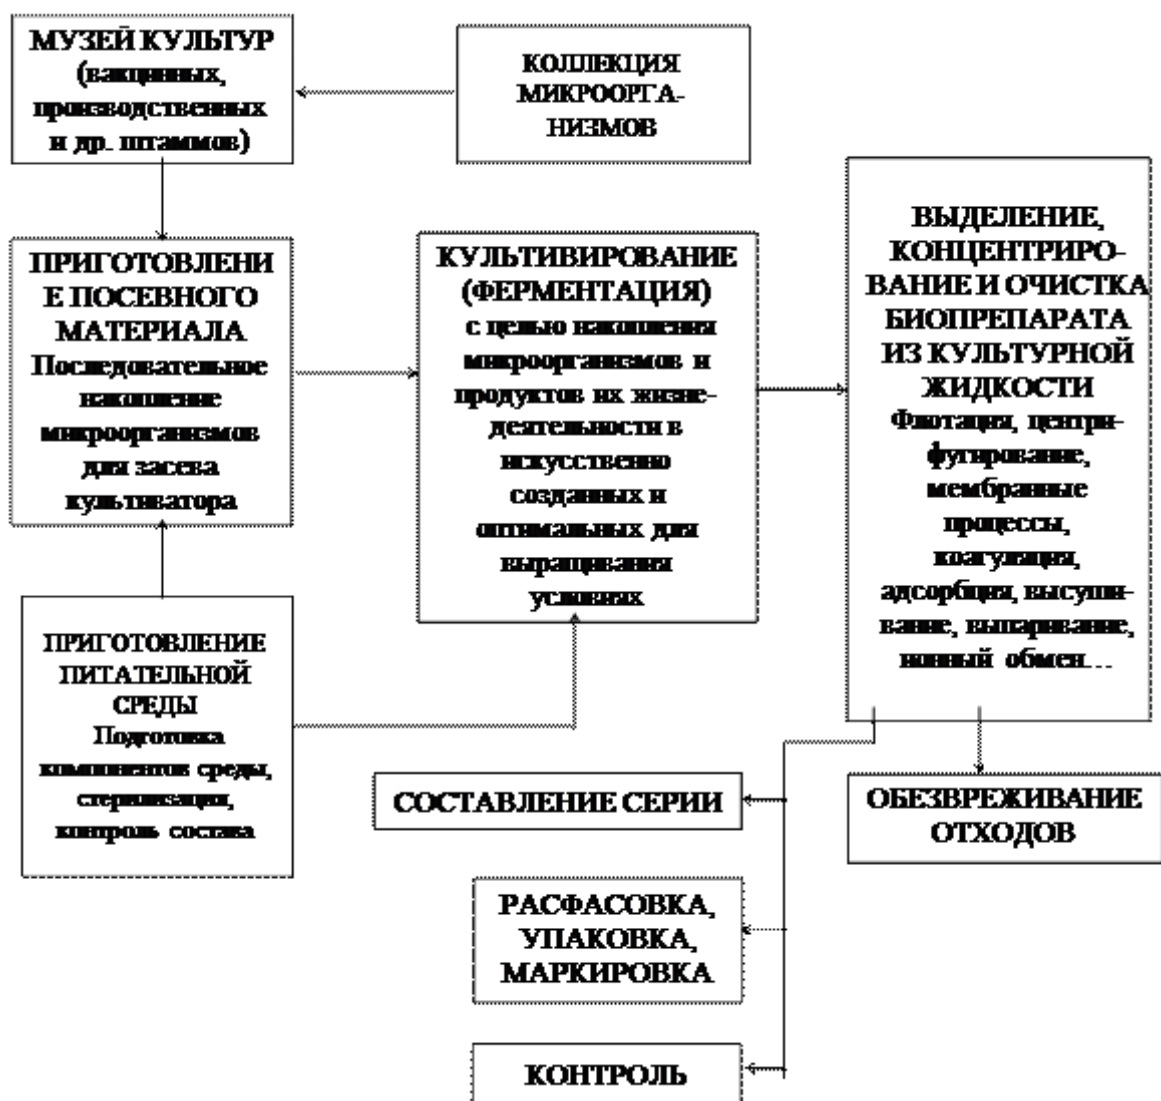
МУЗЕЙ КУЛЬТУР (вакцинных, производственных и др. штаммов)

КОЛЛЕКЦИЯ МИКРООРГАНИЗМОВ

ПРИГОТОВЛЕНИЕ ПОСЕВНОГО МАТЕРИАЛА Последовательное накопление микроорганизмов для засева культиватора

КУЛЬТИВИРОВАНИЕ (ФЕРМЕНТАЦИЯ) с целью накопления микроорганизмов и продуктов их жизнедеятельности в искусственно созданных и оптимальных для выращивания условиях

ВЫДЕЛЕНИЕ, КОНЦЕНТРИРОВАНИЕ И ОЧИСТКА БИОПРЕПАРАТА ИЗ КУЛЬТУРНОЙ ЖИДКОСТИ Флотация, центрифугирование, мембранные процессы, коагуляция, адсорбция, высушивание, выпаривание, ионный обмен…

ПРИГОТОВЛЕНИЕ ПИТАТЕЛЬНОЙ СРЕДЫ Подготовка компонентов среды, стерилизация, контроль состава

СОСТАВЛЕНИЕ СЕРИИ

ОБЕЗВРЕЖИВАНИЕ ОТХОДОВ

РАСФАСОВКА, УПАКОВКА, МАРКИРОВКА

КОНТРОЛЬ